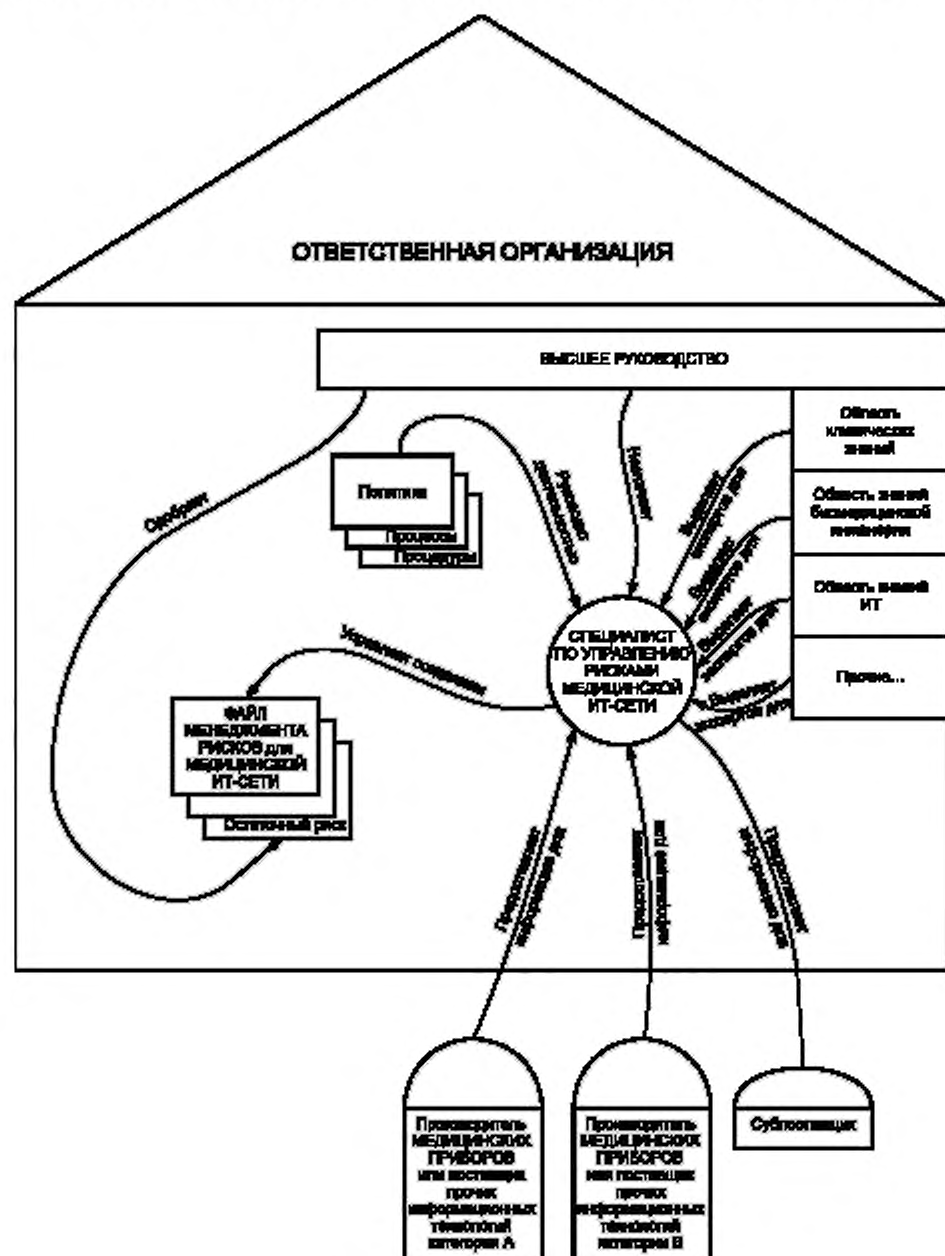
ОТВЕТСТВЕННАЯ ОРГАНИЗАЦИЯ

ВЫСШЕЕ РУКОВОДСТВО

Область клинических знаний

Область знаний биомедицинской инженерии

Область знаний ИТ

Прочие...

Политика

Процессы

Процедуры

Одобрает

Ресурсы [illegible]

Назначает

Выделяет эксперта для

Выделяет эксперта для

Выделяет эксперта для

Выделяет эксперта для

Управляет созданием

СПЕЦИАЛИСТ ПО УПРАВЛЕНИЮ РИСКАМИ МЕДИЦИНСКОЙ ИТ-СЕТИ

ФАЙЛ МЕНЕДЖМЕНТА РИСКОВ для МЕДИЦИНСКОЙ ИТ-СЕТИ

Остаточный риск

Предоставляет информацию для

Предоставляет информацию для

Предоставляет информацию для

Производитель МЕДИЦИНСКИХ ПРИБОРОВ или поставщик прочих информационных технологий категории A

Производитель МЕДИЦИНСКИХ ПРИБОРОВ или поставщик прочих информационных технологий категории B

Субпоставщик